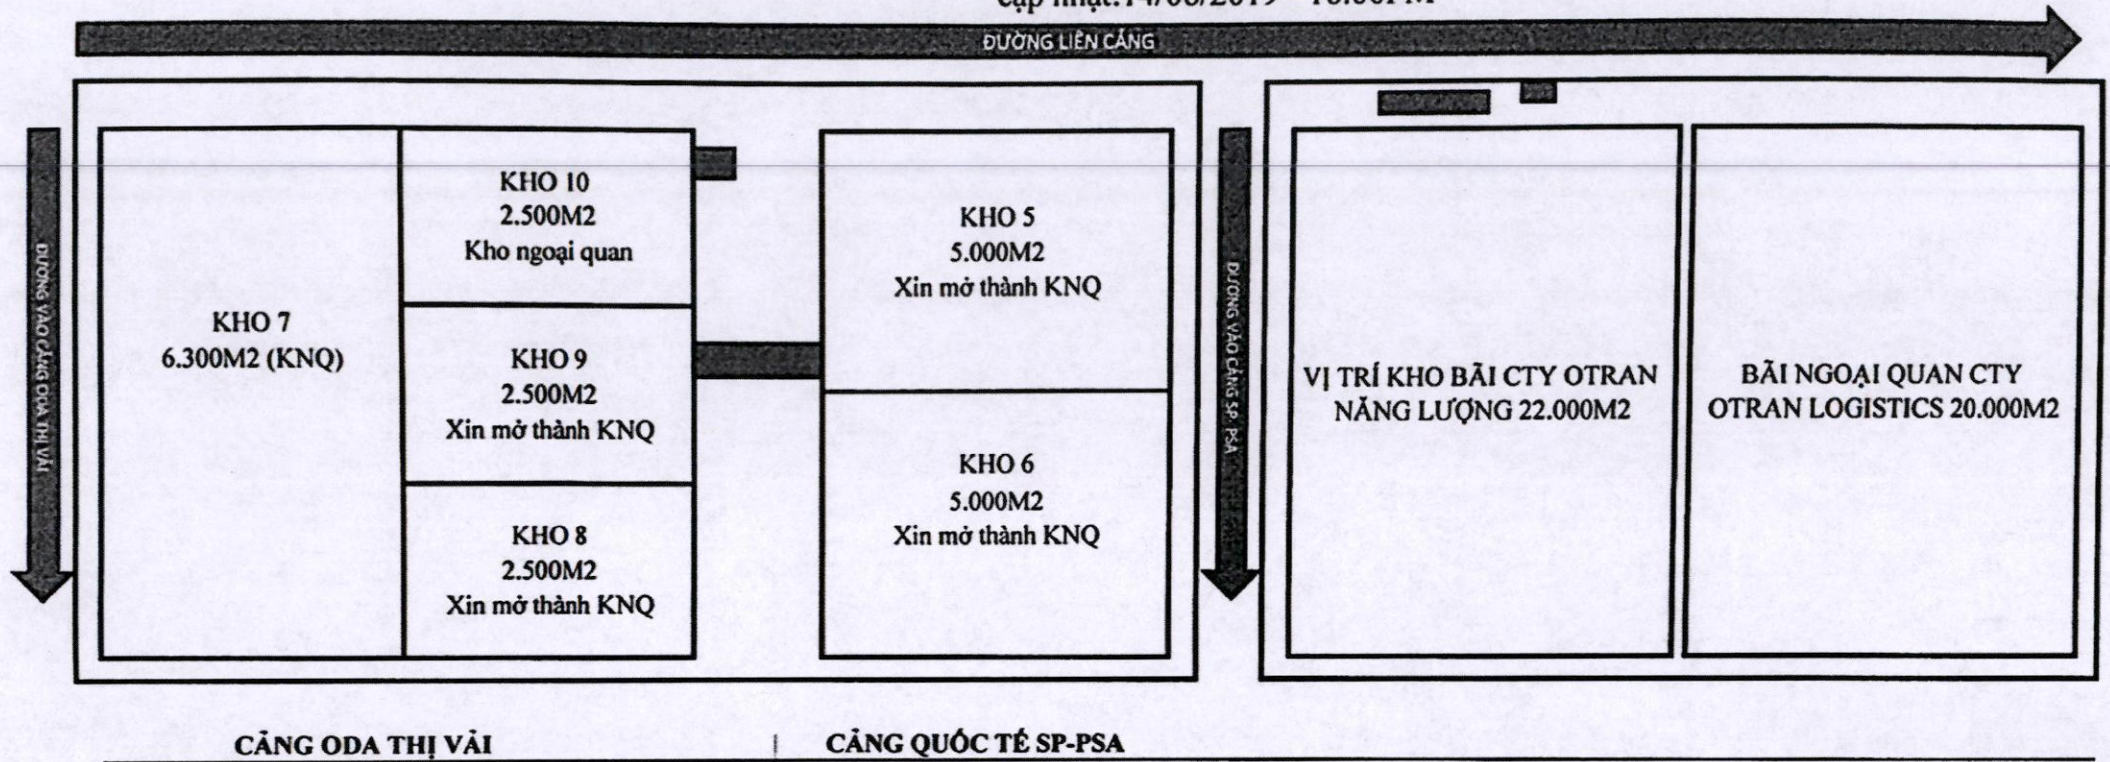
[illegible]

ĐƯỜNG LIÊN CẢNG

ĐƯỜNG VÀO CẢNG ODA THỊ VẢI

KHO 7
6.300M2 (KNQ)

KHO 10
2.500M2
Kho ngoại quan

KHO 9
2.500M2
Xin mở thành KNQ

KHO 8
2.500M2
Xin mở thành KNQ

KHO 5
5.000M2
Xin mở thành KNQ

KHO 6
5.000M2
Xin mở thành KNQ

ĐƯỜNG VÀO CẢNG SP-PSA

VỊ TRÍ KHO BÃI CTY OTRAN NĂNG LƯỢNG 22.000M2

BÃI NGOẠI QUAN CTY OTRAN LOGISTICS 20.000M2

CẢNG ODA THỊ VẢI

CẢNG QUỐC TẾ SP-PSA